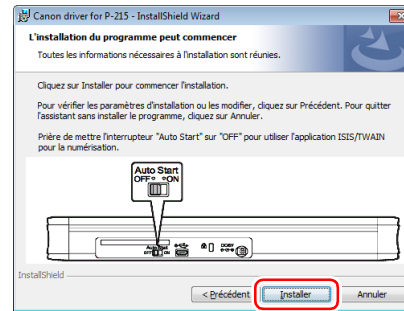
Canon driver for P-215 - InstallShield Wizard

L'installation du programme peut commencer

Toutes les informations nécessaires à l'installation sont réunies.

Cliquez sur Installer pour commencer l'installation.

Pour vérifier les paramètres d'installation ou les modifier, cliquez sur Précédent. Pour quitter l'assistant sans installer le programme, cliquez sur Annuler.

Prière de mettre l'interrupteur "Auto Start" sur "OFF" pour utiliser l'application ISIS/TWAIN pour la numérisation.

Auto Start
OFF ON

InstallShield

< Précédent
Installer
Annuler